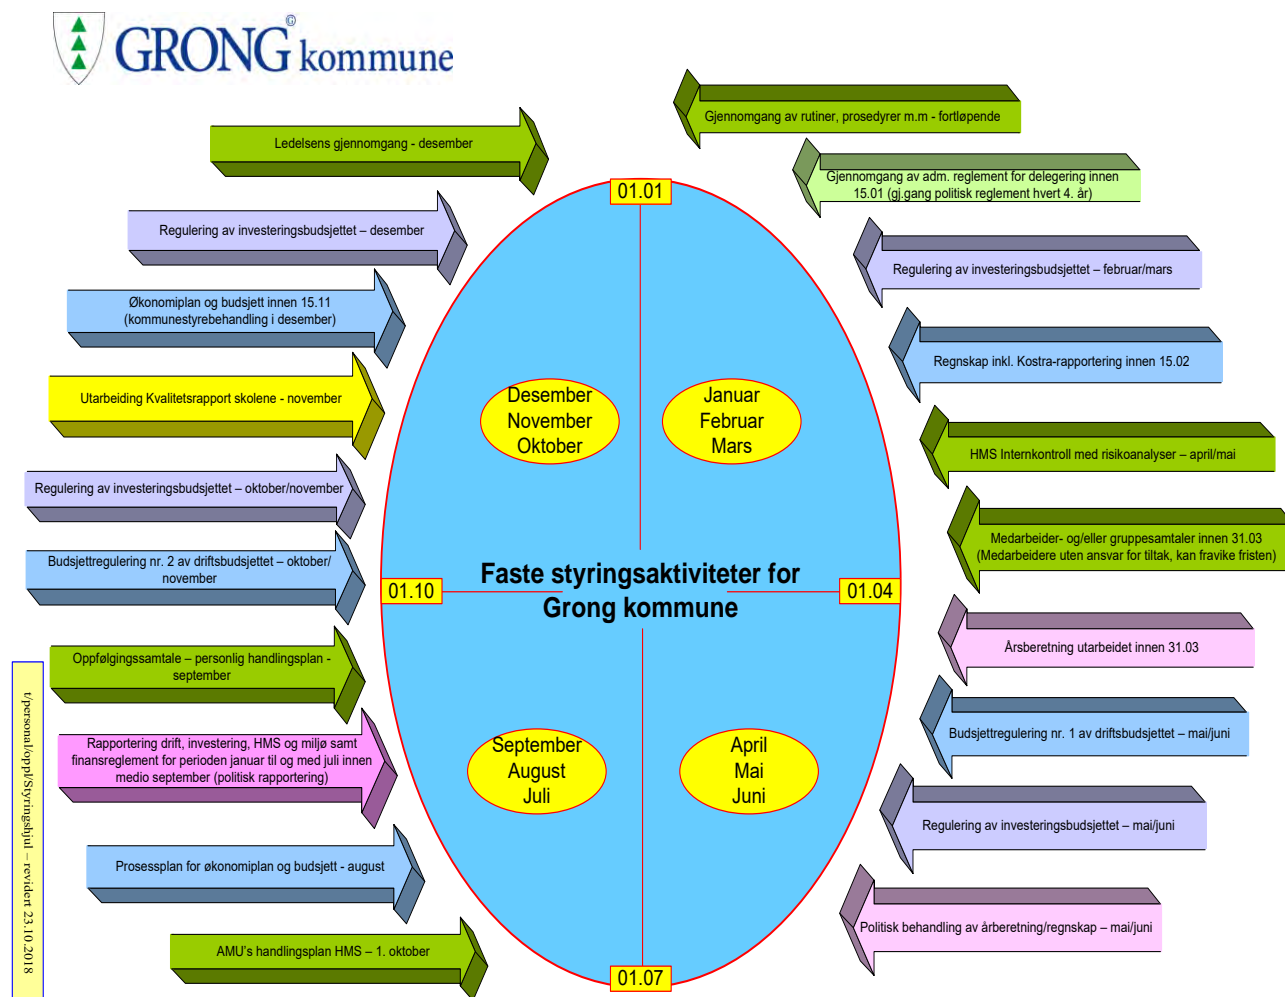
GRONG© kommune

Gjennomgang av rutiner, prosedyrer m.m - fortløpende

Ledelsens gjennomgang - desember

Gjennomgang av adm. reglement for delegering innen 15.01 (gj.gang politisk reglement hvert 4. år)

01.01

Regulering av investeringsbudsjettet – desember

Regulering av investeringsbudsjettet – februar/mars

Økonomiplan og budsjett innen 15.11 (kommunestyrebehandling i desember)

Regnskap inkl. Kostra-rapportering innen 15.02

Utarbeiding Kvalitetsrapport skolene - november

Desember November Oktober

Januar Februar Mars

HMS Internkontroll med risikoanalyser – april/mai

Regulering av investeringsbudsjettet – oktober/november

Medarbeider- og/eller gruppesamtaler innen 31.03 (Medarbeidere uten ansvar for tiltak, kan fravike fristen)

Budsjettregulering nr. 2 av driftsbudsjettet – oktober/ november

01.10

Faste styringsaktiviteter for Grong kommune

01.04

Årsberetning utarbeidet innen 31.03

Oppfølgingssamtale – personlig handlingsplan - september

Budsjettregulering nr. 1 av driftsbudsjettet – mai/juni

t/personal/oppl/Styringshjul – revidert 23.10.2018

Rapportering drift, investering, HMS og miljø samt finansreglement for perioden januar til og med juli innen medio september (politisk rapportering)

September August Juli

April Mai Juni

Regulering av investeringsbudsjettet – mai/juni

Prosessplan for økonomiplan og budsjett - august

Politisk behandling av årberetning/regnskap – mai/juni

AMU's handlingsplan HMS – 1. oktober

01.07